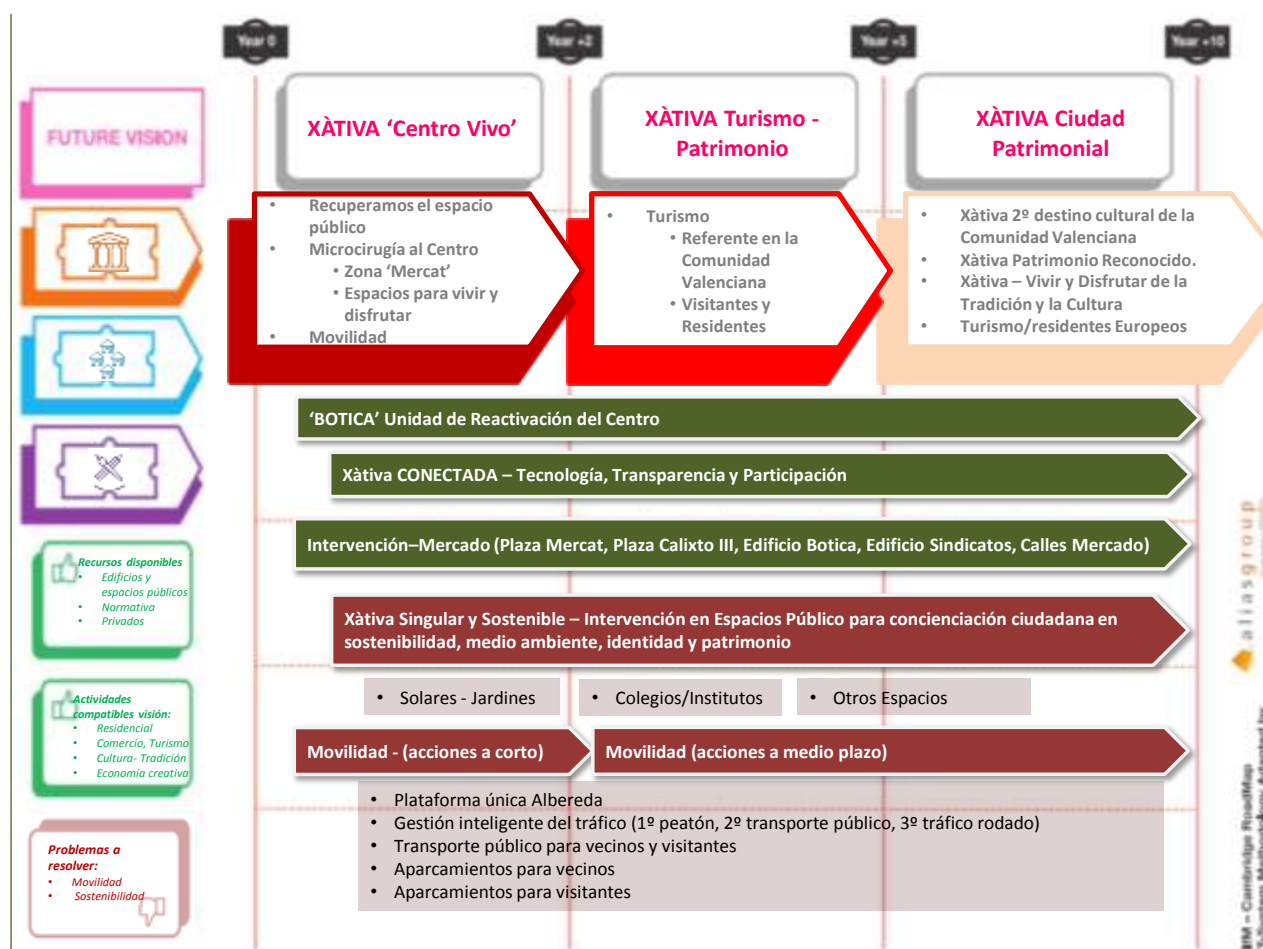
Year 0
Year +2
Year +5
Year +10

FUTURE VISION

XÀTIVA 'Centro Vivo'

XÀTIVA Turismo - Patrimonio

XÀTIVA Ciudad Patrimonial

• Recuperamos el espacio público
• Microcirugía al Centro
 • Zona 'Mercat'
 • Espacios para vivir y disfrutar
• Movilidad

• Turismo
 • Referente en la Comunidad Valenciana
 • Visitantes y Residentes

• Xàtiva 2º destino cultural de la Comunidad Valenciana
• Xàtiva Patrimonio Reconocido.
• Xàtiva – Vivir y Disfrutar de la Tradición y la Cultura
• Turismo/residentes Europeos

'BOTICA' Unidad de Reactivación del Centro

Xàtiva CONECTADA – Tecnología, Transparencia y Participación

Intervención–Mercado (Plaza Mercat, Plaza Calixto III, Edificio Botica, Edificio Sindicatos, Calles Mercado)

Xàtiva Singular y Sostenible – Intervención en Espacios Público para concienciación ciudadana en sostenibilidad, medio ambiente, identidad y patrimonio

• Solares - Jardines
• Colegios/Institutos
• Otros Espacios

Movilidad - (acciones a corto)

Movilidad (acciones a medio plazo)

• Plataforma única Albereda
• Gestión inteligente del tráfico (1º peatón, 2º transporte público, 3º tráfico rodado)
• Transporte público para vecinos y visitantes
• Aparcamientos para vecinos
• Aparcamientos para visitantes

Recursos disponibles
• Edificios y espacios públicos
• Normativa
• Privados

Actividades compatibles visión:
• Residencial
• Comercio, Turismo
• Cultura- Tradición
• Economía creativa

Problemas a resolver:
• Movilidad
• Sostenibilidad

aliasgroup

IfM – Cambridge RoadMap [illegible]